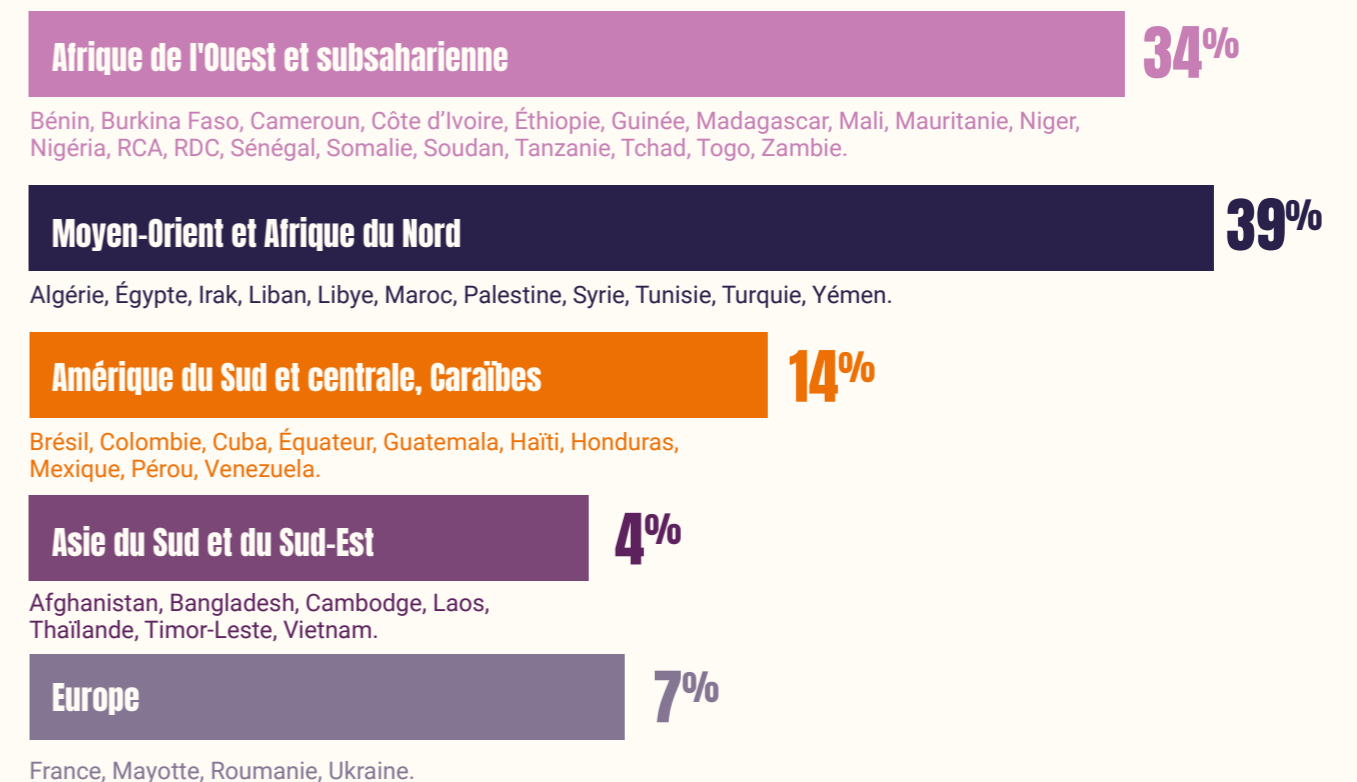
Afrique de l'Ouest et subsaharienne

34%

Bénin, Burkina Faso, Cameroun, Côte d’Ivoire, Éthiopie, Guinée, Madagascar, Mali, Mauritanie, Niger, Nigéria, RCA, RDC, Sénégal, Somalie, Soudan, Tanzanie, Tchad, Togo, Zambie.

Moyen-Orient et Afrique du Nord

39%

Algérie, Égypte, Irak, Liban, Libye, Maroc, Palestine, Syrie, Tunisie, Turquie, Yémen.

Amérique du Sud et centrale, Caraïbes

14%

Brésil, Colombie, Cuba, Équateur, Guatemala, Haïti, Honduras, Mexique, Pérou, Venezuela.

Asie du Sud et du Sud-Est

4%

Afghanistan, Bangladesh, Cambodge, Laos, Thaïlande, Timor-Leste, Vietnam.

Europe

7%

France, Mayotte, Roumanie, Ukraine.